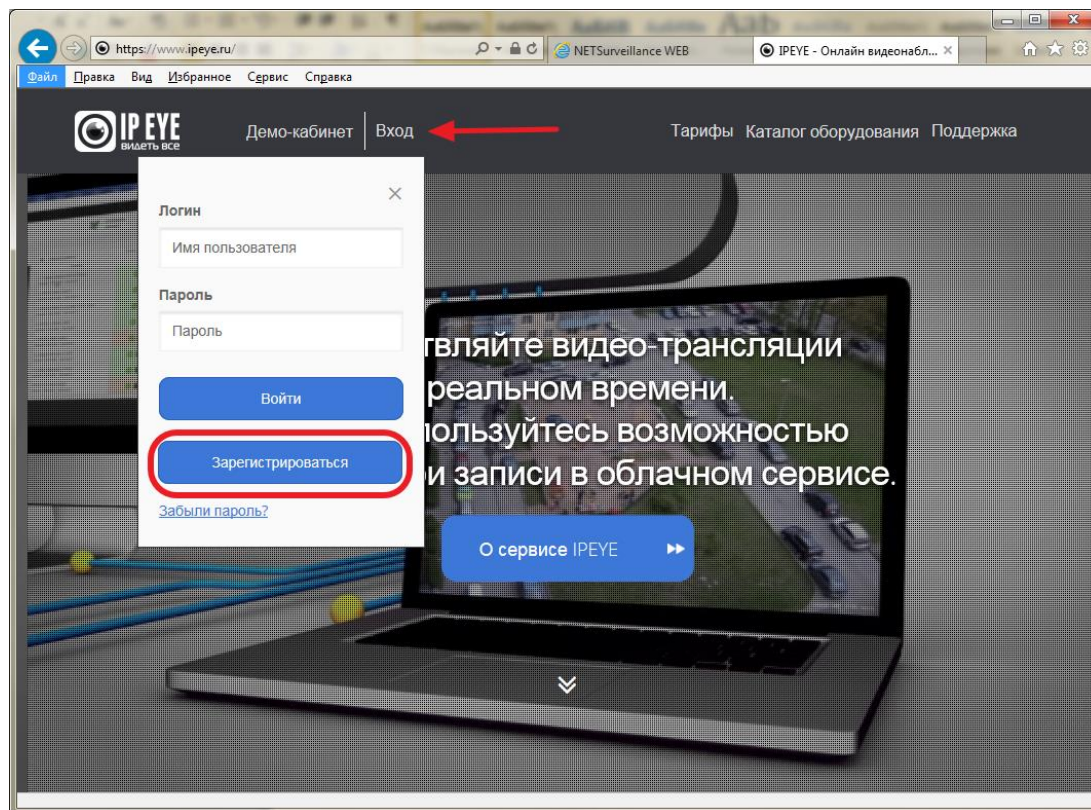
https://www.ipeye.ru/

NETSurveillance WEB

IPEYE - Онлайн видеонабл... ×

Файл Правка Вид Избранное Сервис Справка

IP EYE
видеть все

Демо-кабинет | Вход

Тарифы Каталог оборудования Поддержка

×

Логин

Имя пользователя

Пароль

Пароль

Войти

Зарегистрироваться

Забыли пароль?

твляйте видео-трансляции реальном времени. пользуйтесь возможностью и записи в облачном сервисе.

О сервисе IPEYE